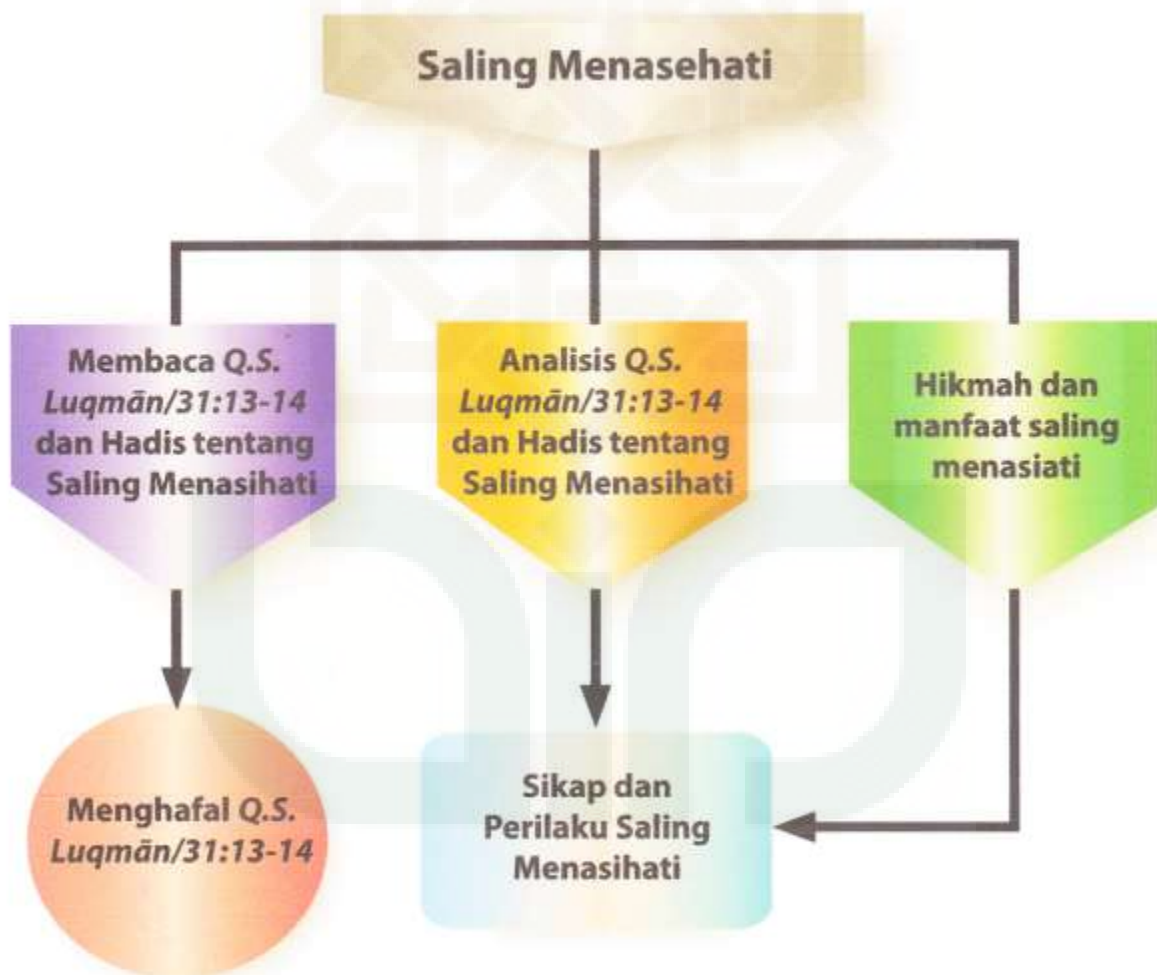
Saling Menasehati

Membaca Q.S. Luqmān/31:13-14 dan Hadis tentang Saling Menasihati

Analisis Q.S. Luqmān/31:13-14 dan Hadis tentang Saling Menasihati

Hikmah dan manfaat saling menasiati

Menghafal Q.S. Luqmān/31:13-14

Sikap dan Perilaku Saling Menasihati